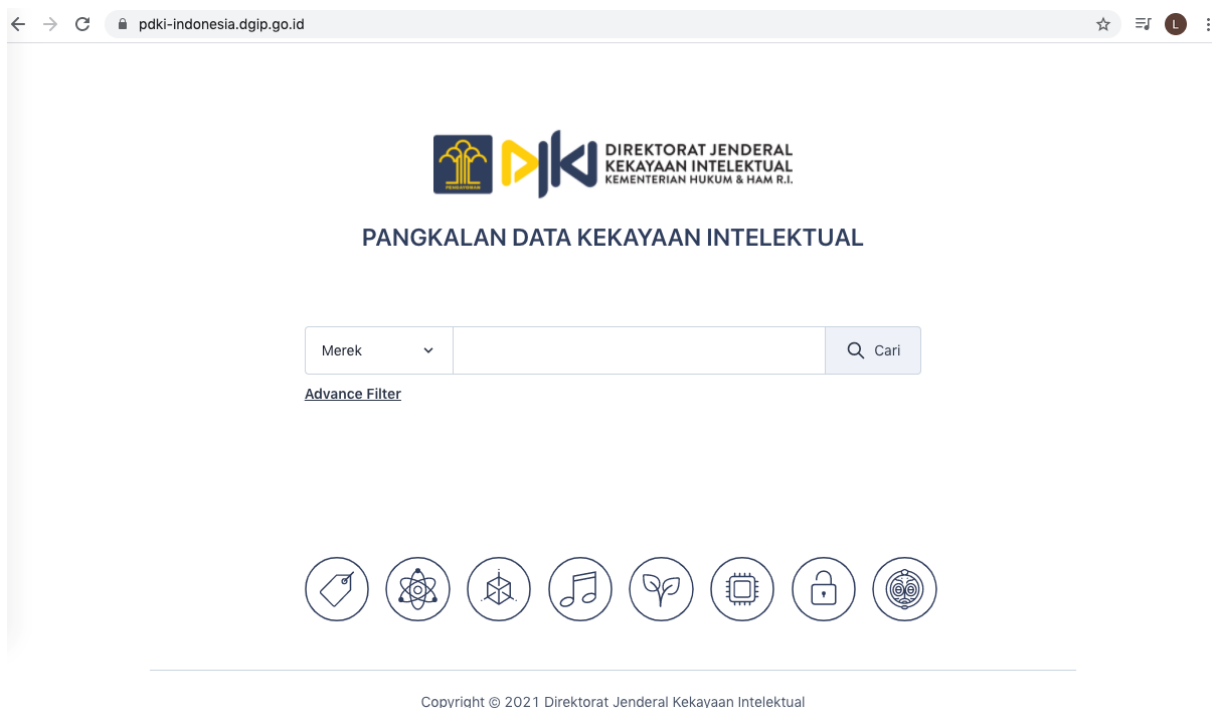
pdki-indonesia.dgip.go.id

L

PENGAYOMAN

DIREKTORAT JENDERAL
KEKAYAAN INTELEKTUAL
KEMENTERIAN HUKUM & HAM R.I.

PANGKALAN DATA KEKAYAAN INTELEKTUAL

Merek

Cari

Advance Filter

Copyright © 2021 Direktorat Jenderal Kekayaan Intelektual